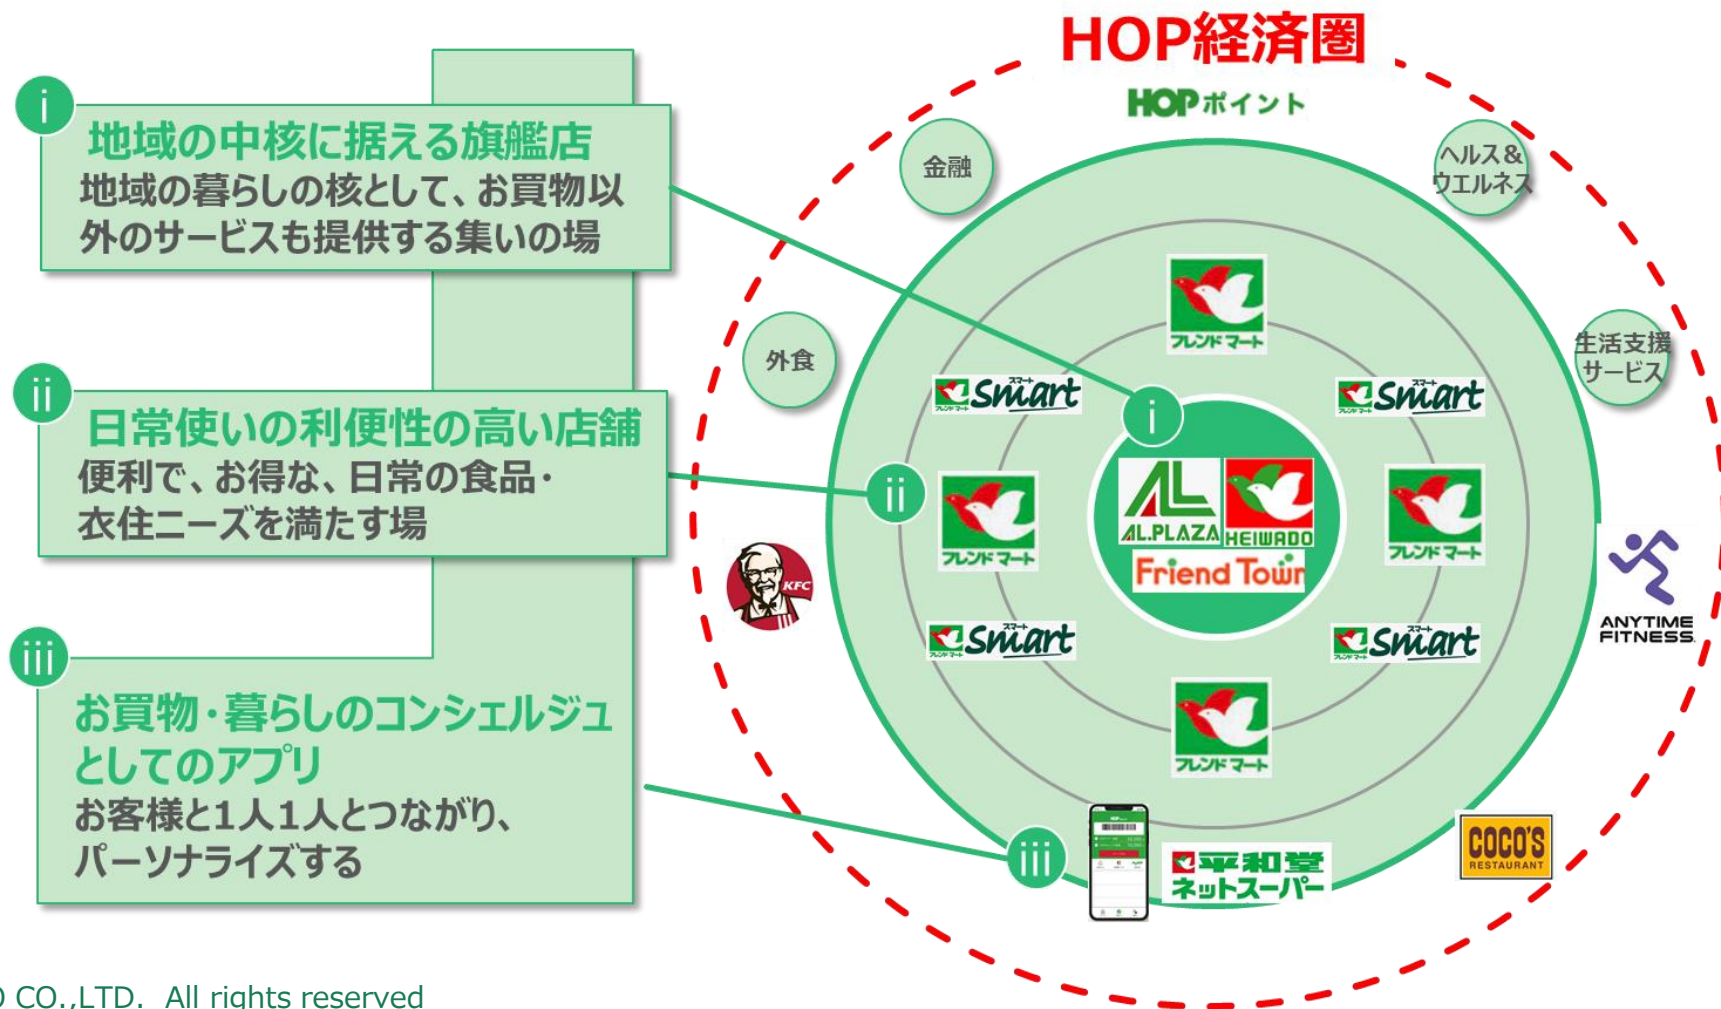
HOP経済圏

HOPポイント

i
地域の中核に据える旗艦店
地域の暮らしの核として、お買物以外のサービスも提供する集いの場

ii
日常使いの利便性の高い店舗
便利で、お得な、日常の食品・衣住ニーズを満たす場

iii
お買物・暮らしのコンシェルジュとしてのアプリ
お客様と1人1人とつながり、パーソナライズする

金融
ヘルス&ウエルネス
外食
生活支援サービス

フレンドマート
スマート Smart
スマート Smart
i
ii
フレンドマート
AL AL.PLAZA HEIWADO
Friend Town
フレンドマート
スマート Smart
スマート Smart
フレンドマート
KFC
ANYTIME FITNESS
iii
平和堂 ネットスーパー
COCO'S RESTAURANT

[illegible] CO.,LTD. All rights reserved